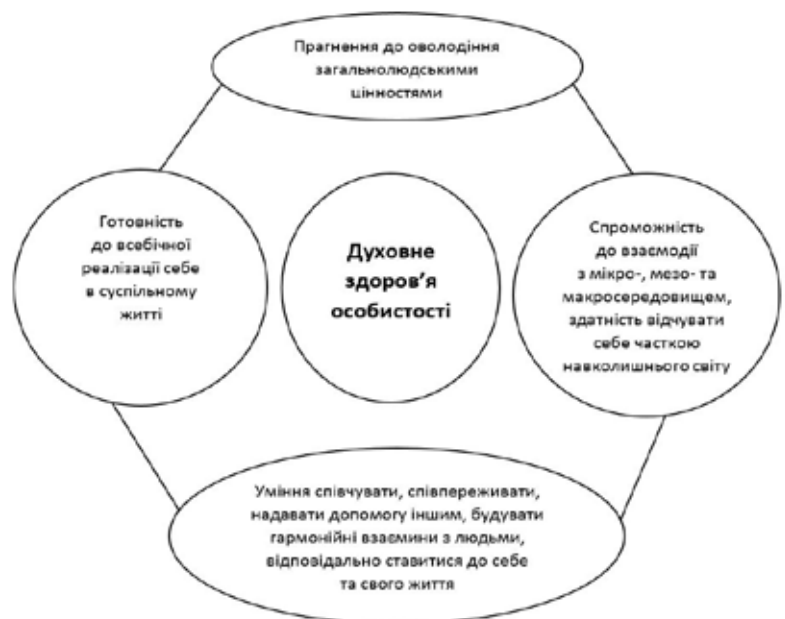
Прагнення до оволодіння загальнолюдськими цінностями

Готовність до всебічної реалізації себе в суспільному житті

Духовне здоров'я особистості

Спроможність до взаємодії з мікро-, мезо- та макросередовищем, здатність відчувати себе часткою навколишнього світу

Уміння співчувати, співпереживати, надавати допомогу іншим, будувати гармонійні взаємини з людьми, відповідально ставитися до себе та свого життя